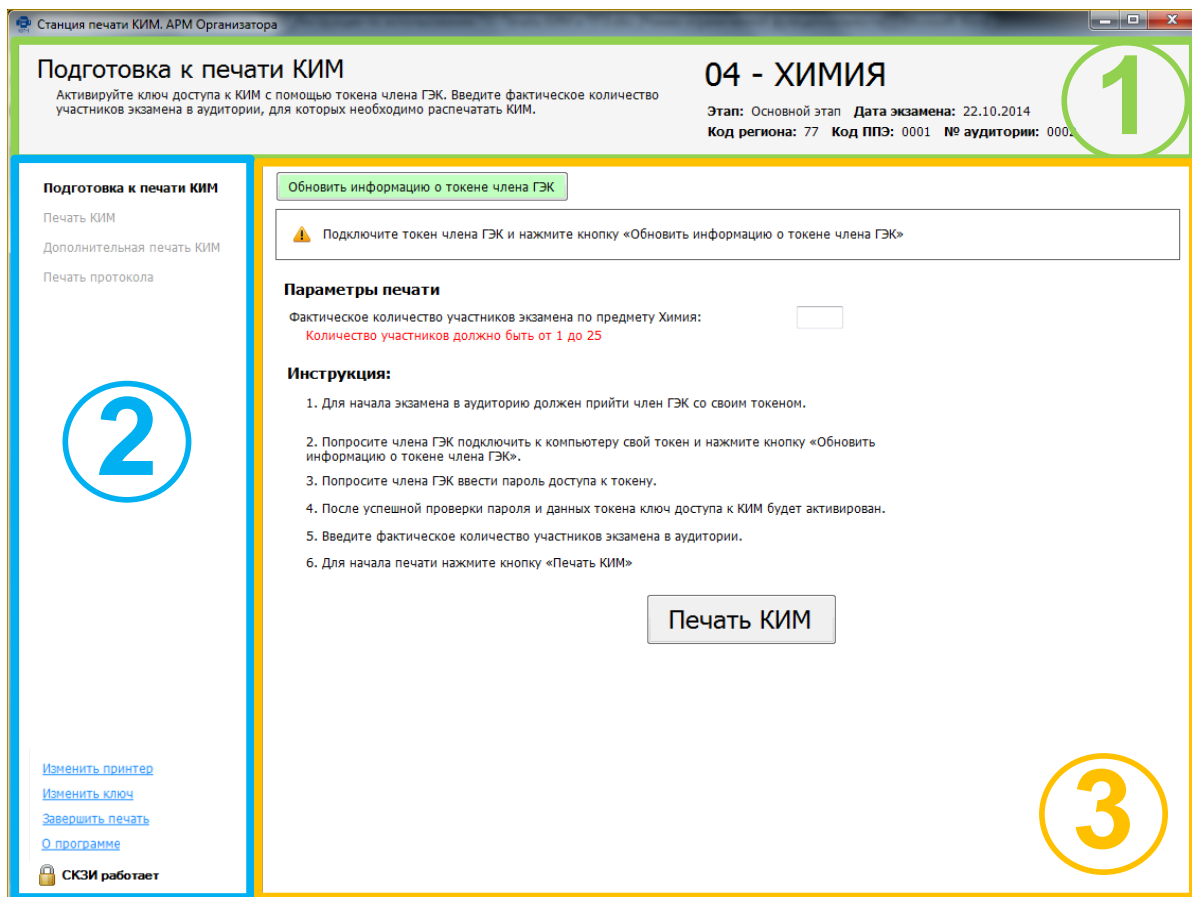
Станция печати КИМ. АРМ Организатора

Подготовка к печати КИМ
Активируйте ключ доступа к КИМ с помощью токена члена ГЭК. Введите фактическое количество участников экзамена в аудитории, для которых необходимо распечатать КИМ.

04 - ХИМИЯ
Этап: Основной этап Дата экзамена: 22.10.2014
Код региона: 77 Код ППЭ: 0001 № аудитории: 000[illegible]

1

Подготовка к печати КИМ
Печать КИМ
Дополнительная печать КИМ
Печать протокола

2

Изменить принтер
Изменить ключ
Завершить печать
О программе
СКЗИ работает

Обновить информацию о токене члена ГЭК

Подключите токен члена ГЭК и нажмите кнопку «Обновить информацию о токене члена ГЭК»

Параметры печати
Фактическое количество участников экзамена по предмету Химия:
Количество участников должно быть от 1 до 25

Инструкция:
1. Для начала экзамена в аудиторию должен прийти член ГЭК со своим токеном.

2. Попросите члена ГЭК подключить к компьютеру свой токен и нажмите кнопку «Обновить информацию о токене члена ГЭК».

3. Попросите члена ГЭК ввести пароль доступа к токену.

4. После успешной проверки пароля и данных токена ключ доступа к КИМ будет активирован.

5. Введите фактическое количество участников экзамена в аудитории.

6. Для начала печати нажмите кнопку «Печать КИМ»

Печать КИМ

3